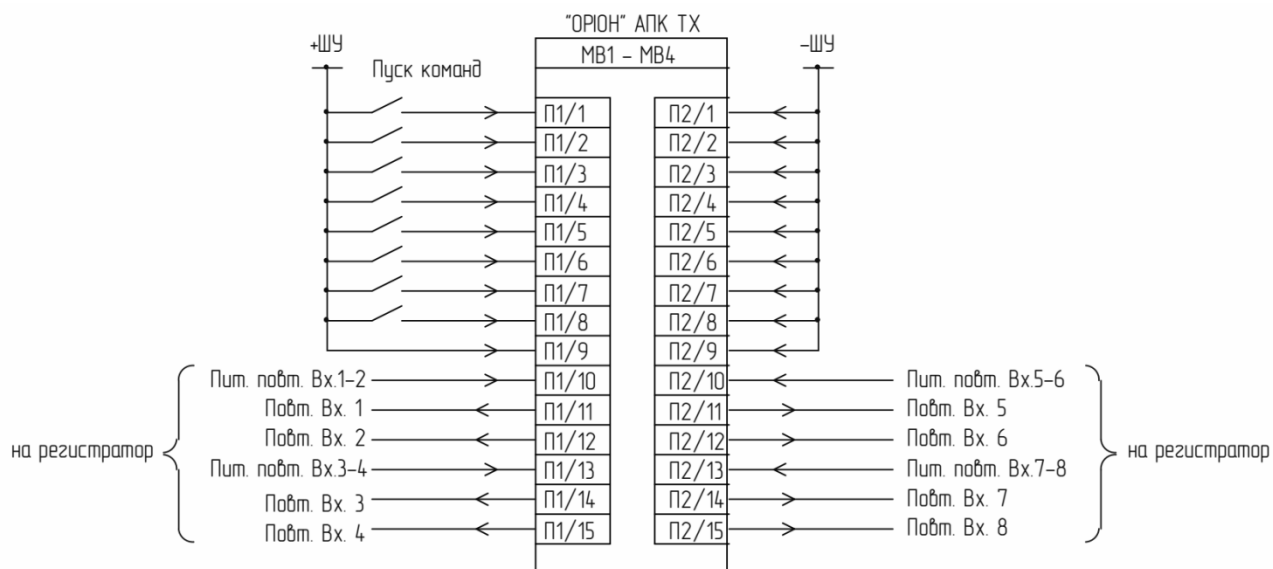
"ОРІОН" АПК ТХ

МВ1 – МВ4

+ШУ

Пуск команд

–ШУ

П1/1
П1/2
П1/3
П1/4
П1/5
П1/6
П1/7
П1/8
П1/9
П1/10
П1/11
П1/12
П1/13
П1/14
П1/15

П2/1
П2/2
П2/3
П2/4
П2/5
П2/6
П2/7
П2/8
П2/9
П2/10
П2/11
П2/12
П2/13
П2/14
П2/15

Пит. повт. Вх.1–2
Повт. Вх. 1
Повт. Вх. 2
Пит. повт. Вх.3–4
Повт. Вх. 3
Повт. Вх. 4

на регистратор

Пит. повт. Вх.5–6
Повт. Вх. 5
Повт. Вх. 6
Пит. повт. Вх.7–8
Повт. Вх. 7
Повт. Вх. 8

на регистратор